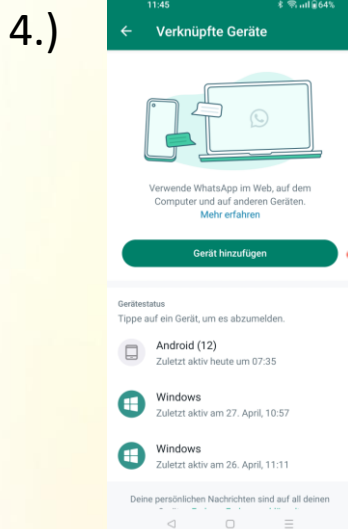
4.)

11:45 64%

← Verknüpfte Geräte

Verwende WhatsApp im Web, auf dem Computer und auf anderen Geräten. Mehr erfahren

Gerät hinzufügen

Gerätestatus
Tippe auf ein Gerät, um es abzumelden.

Android (12)
Zuletzt aktiv heute um 07:35

Windows
Zuletzt aktiv am 27. April, 10:57

Windows
Zuletzt aktiv am 26. April, 11:11

Deine persönlichen Nachrichten sind auf all deinen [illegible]